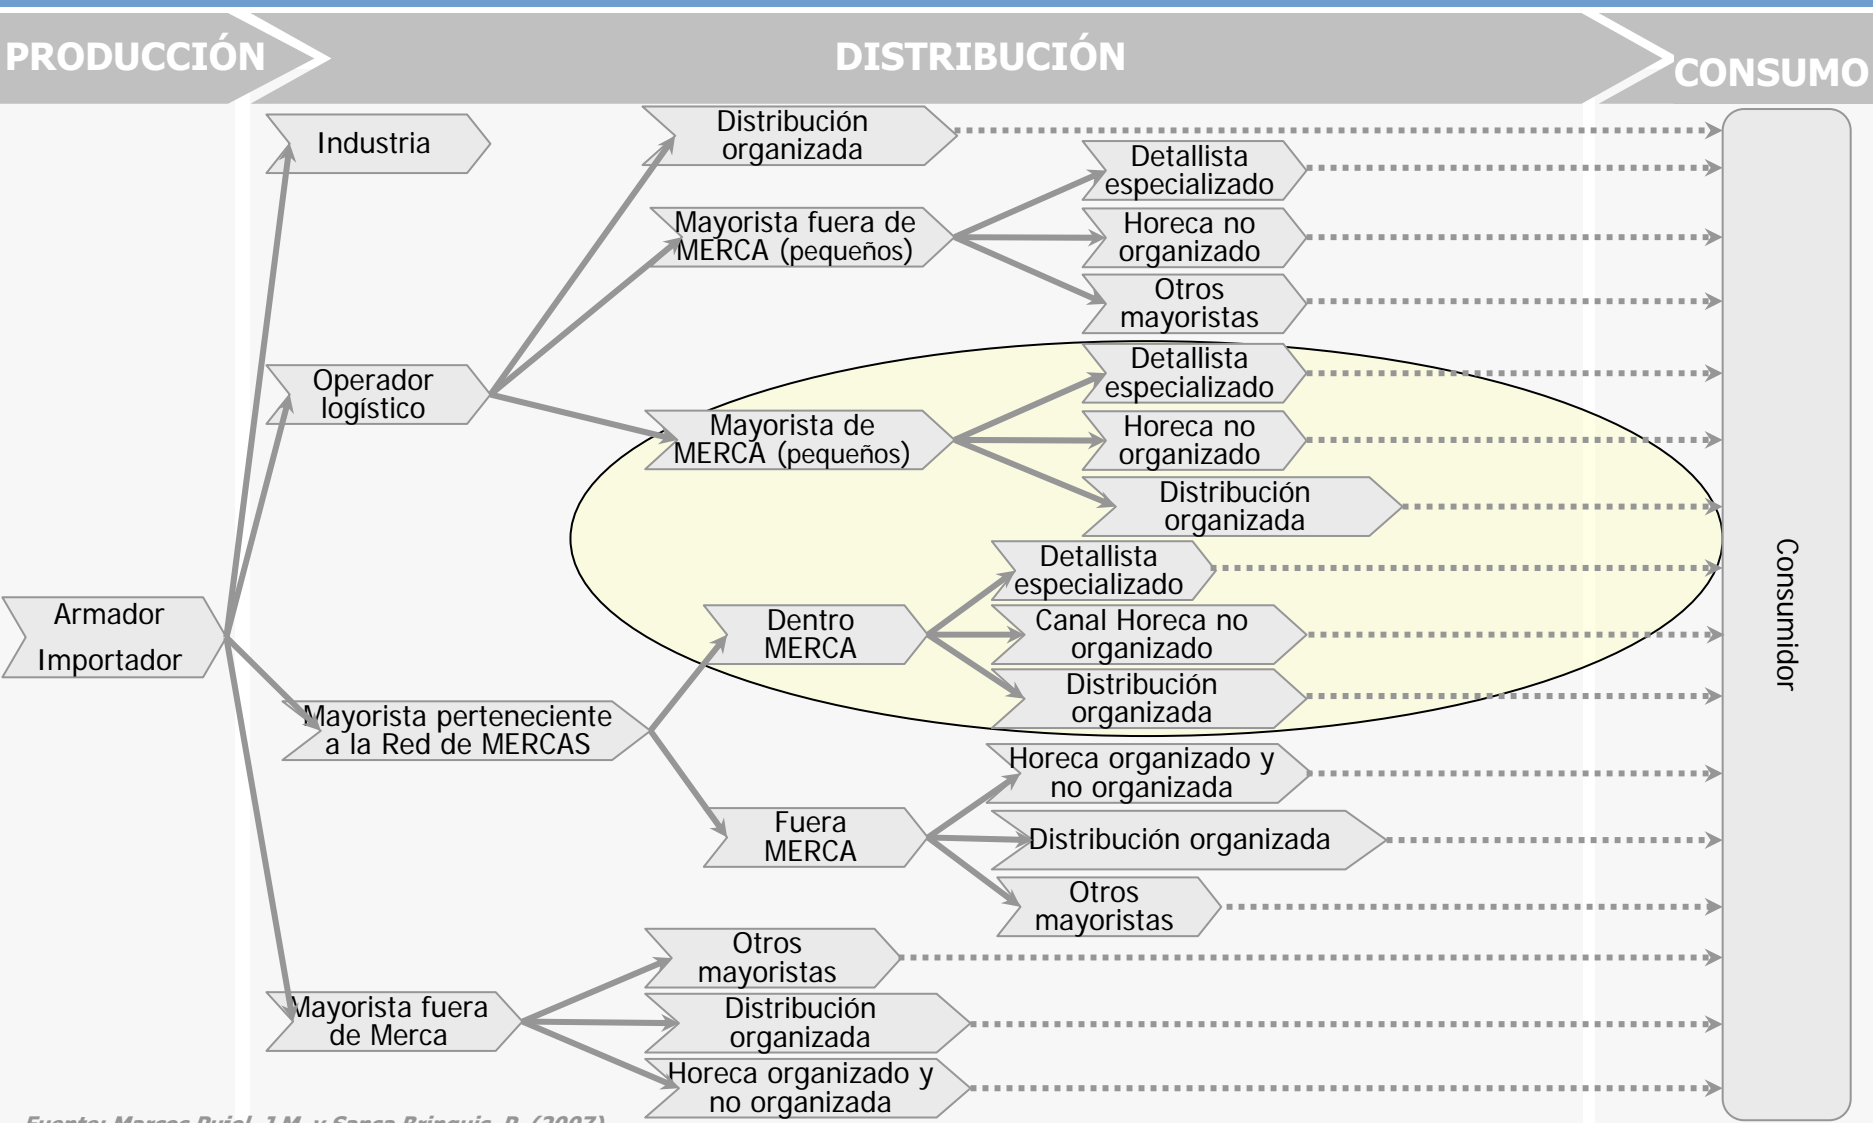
PRODUCCIÓN

DISTRIBUCIÓN

CONSUMO

Industria

Distribución organizada

Detallista especializado

Mayorista fuera de MERCA (pequeños)

Horeca no organizado

Otros mayoristas

Operador logístico

Detallista especializado

Mayorista de MERCA (pequeños)

Horeca no organizado

Distribución organizada

Detallista especializado

Armador Importador

Dentro MERCA

Canal Horeca no organizado

Distribución organizada

Mayorista perteneciente a la Red de MERCAS

Horeca organizado y no organizada

Fuera MERCA

Distribución organizada

Otros mayoristas

Otros mayoristas

Mayorista fuera de Merca

Distribución organizada

Horeca organizado y no organizada

Consumidor

Fuente: Marcos Puiol, J.M. y Sanca Brinquis, P. (2007)